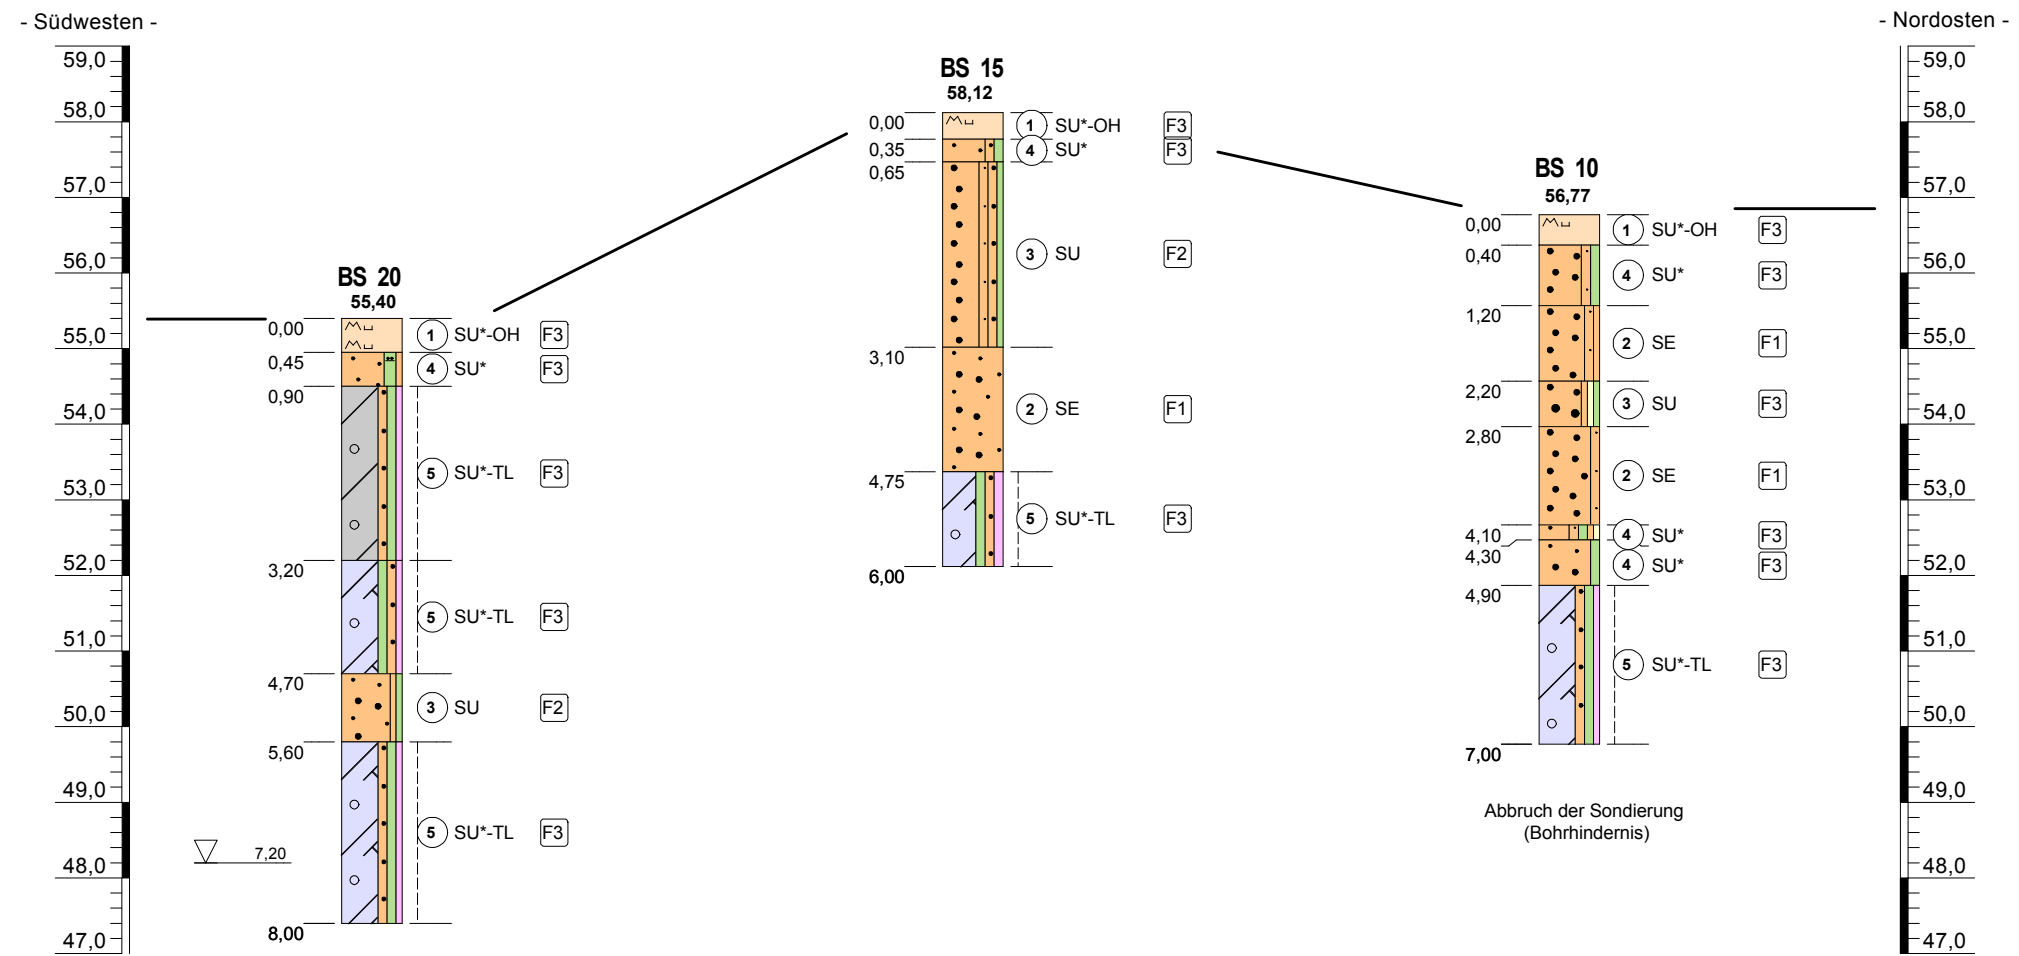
- Südwesten -

- Nordosten -

59,0
58,0
57,0
56,0
55,0
54,0
53,0
52,0
51,0
50,0
49,0
48,0
47,0

BS 20
55,40

0,00 ① SU*-OH F3
0,45 ④ SU* F3
0,90 ⑤ SU*-TL F3
3,20 ⑤ SU*-TL F3
4,70 ③ SU F2
5,60 ⑤ SU*-TL F3
7,20
8,00

BS 15
58,12

0,00 ① SU*-OH F3
0,35 ④ SU* F3
0,65 ③ SU F2
3,10 ② SE F1
4,75 ⑤ SU*-TL F3
6,00

BS 10
56,77

0,00 ① SU*-OH F3
0,40 ④ SU* F3
1,20 ② SE F1
2,20 ③ SU F3
2,80 ② SE F1
4,10 ④ SU* F3
4,30 ④ SU* F3
4,90 ⑤ SU*-TL F3
7,00

Abbruch der Sondierung
(Bohrhindernis)

59,0
58,0
57,0
56,0
55,0
54,0
53,0
52,0
51,0
50,0
49,0
48,0
47,0